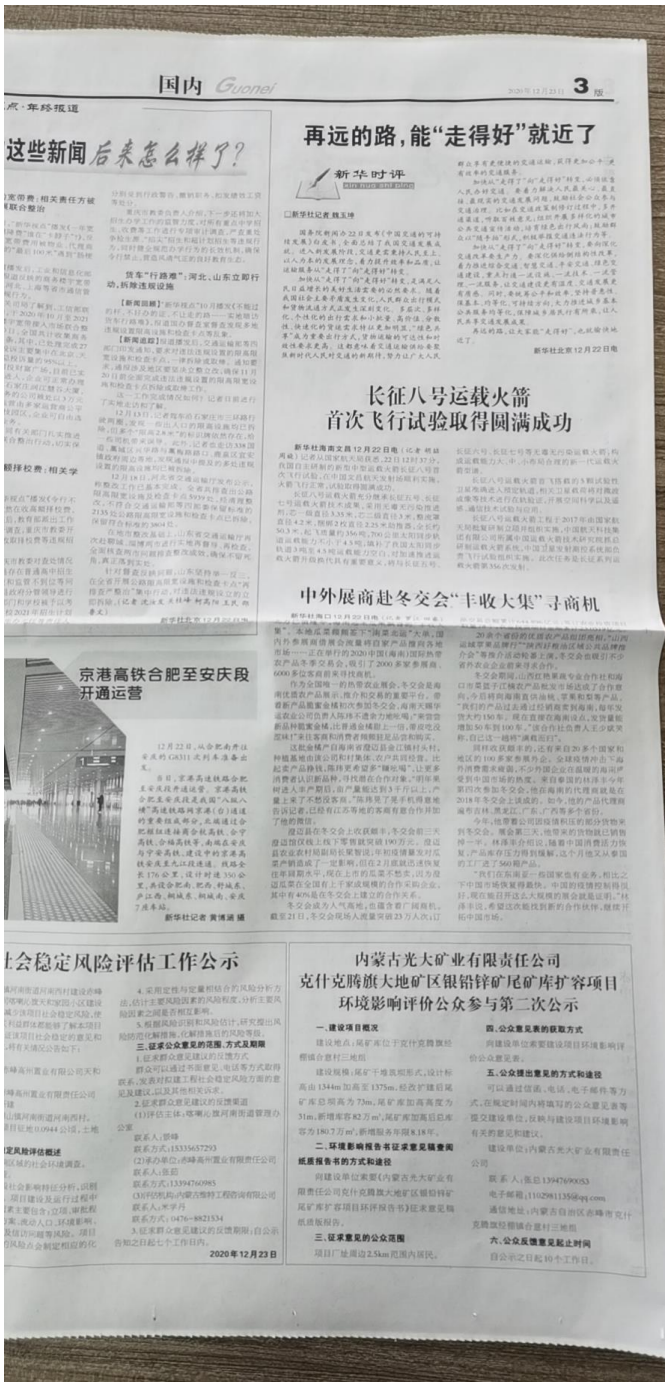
国内 Guonei

3 版

点·年终报道

这些新闻后来怎么样了?

货车"行路难":河北、山东立即行动,拆除违规设施

【新闻回顾】

【新闻追踪】

新华社北京12月22日电

顺拌校费:相关责任

再远的路,能"走得好"就近了

新华时评
xin hua shi ping

□新华社记者 魏玉坤

新华社北京12月22日电

长征八号运载火箭首次飞行试验取得圆满成功

中外展商赴冬交会"丰收大集"寻商机

京港高铁合肥至安庆段开通运营

12月22日,从合肥南开往安庆的G8311次列车准备出发。

新华社记者 黄博涵 摄

社会稳定风险评估工作公示

2020年12月23日

内蒙古光大矿业有限责任公司克什克腾旗大地矿区银铅锌矿尾矿库扩容项目环境影响评价公众参与第二次公示

一、建设项目概况

二、环境影响报告书征求意见稿查阅纸质报告书的方式和途径

三、征求意见的公众范围

四、公众意见表的获取方式

五、公众提出意见的方式和途径

六、公众反馈意见起止时间

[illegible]